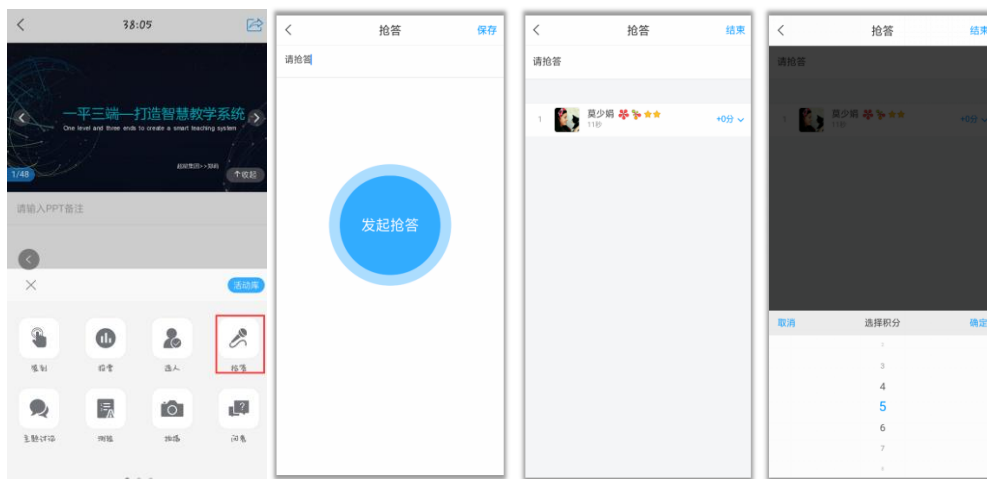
38:05

一平三端—打造智慧教学系统
One level and three ends to create a smart teaching system

超星集团>>郑屿

1/48

↑收起

请输入PPT备注

活动库

限制

投票

选人

抢答

主题讨论

测验

拍摄

问卷

抢答

保存

请抢答

发起抢答

抢答

结束

请抢答

1

莫少娟

11秒

+0分

抢答

结束

请抢答

莫少娟

11秒

+0分

取消

选择积分

确定

3

4

5

6

7